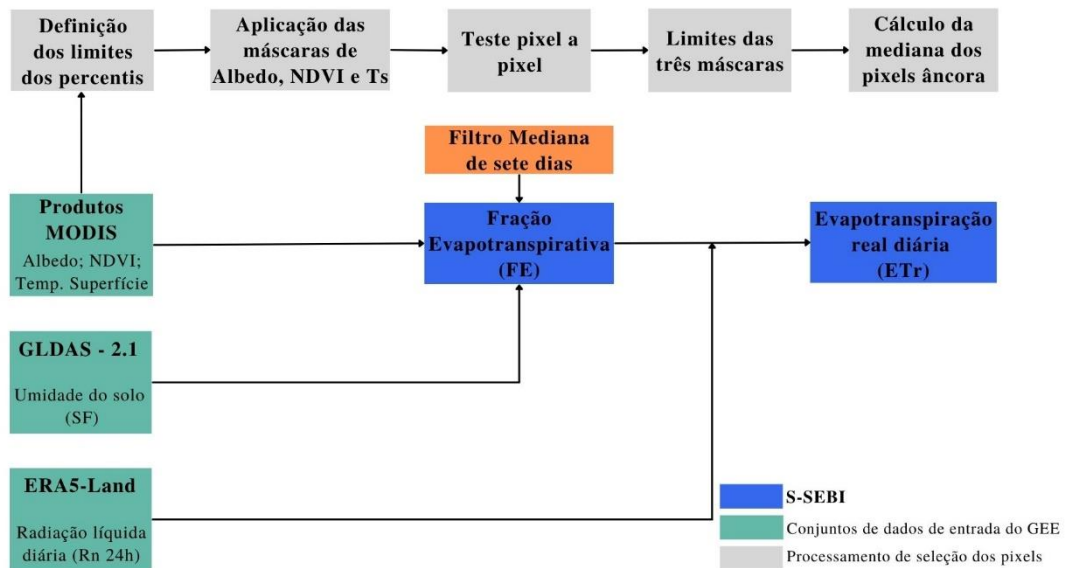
Definição dos limites dos percentis

Aplicação das máscaras de Albedo, NDVI e Ts

Teste pixel a pixel

Limites das três máscaras

Cálculo da mediana dos pixels âncora

Filtro Mediana de sete dias

Produtos MODIS
Albedo; NDVI; Temp. Superfície

Fração Evapotranspirativa (FE)

Evapotranspiração real diária (ETr)

GLDAS - 2.1
Umidade do solo (SF)

ERA5-Land
Radiação líquida diária (Rn 24h)

S-SEBI
Conjuntos de dados de entrada do GEE
Processamento de seleção dos pixels